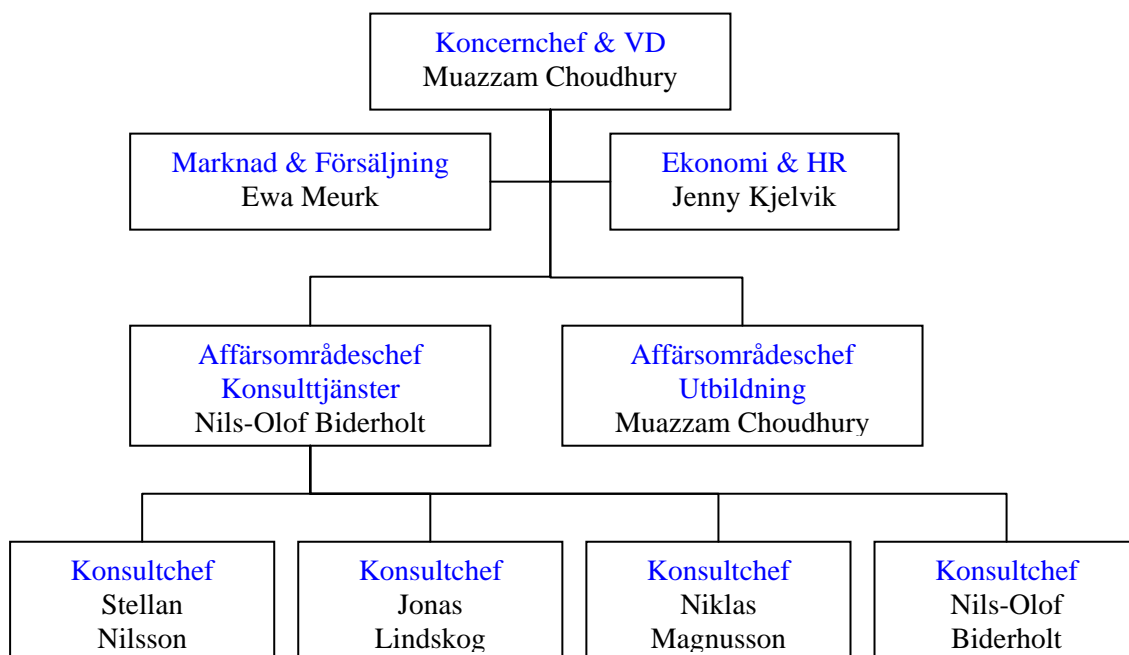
Koncernchef & VD
Muazzam Choudhury

Marknad & Försäljning
Ewa Meurk

Ekonomi & HR
Jenny Kjelvik

Affärsområdeschef
Konsulttjänster
Nils-Olof Biderholt

Affärsområdeschef
Utbildning
Muazzam Choudhury

Konsultchef
Stellan
Nilsson

Konsultchef
Jonas
Lindskog

Konsultchef
Niklas
Magnusson

Konsultchef
Nils-Olof
Biderholt